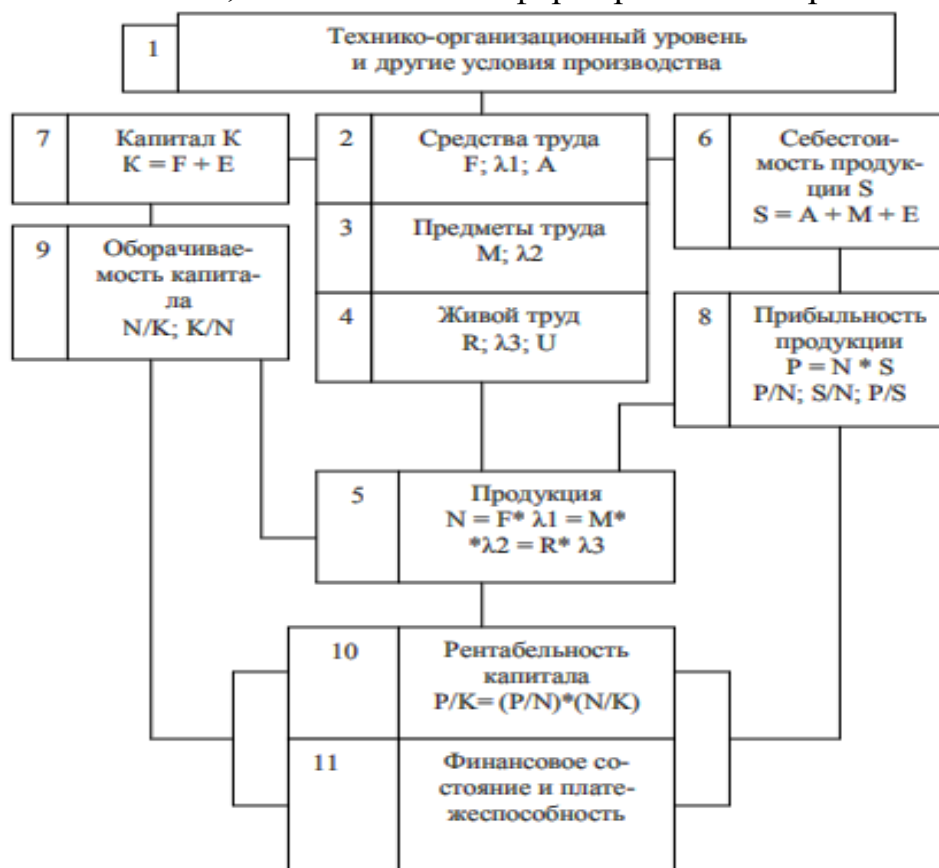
1 Технико-организационный уровень и другие условия производства

7 Капитал К
К = F + E

2 Средства труда
F; λ1; A

6 Себестоимость продукции S
S = A + M + E

9 Оборачиваемость капитала
N/K; K/N

3 Предметы труда
M; λ2

4 Живой труд
R; λ3; U

8 Прибыльность продукции
P = N * S
P/N; S/N; P/S

5 Продукция
N = F* λ1 = M* *λ2 = R* λ3

10 Рентабельность капитала
P/K= (P/N)*(N/K)

11 Финансовое состояние и платежеспособность